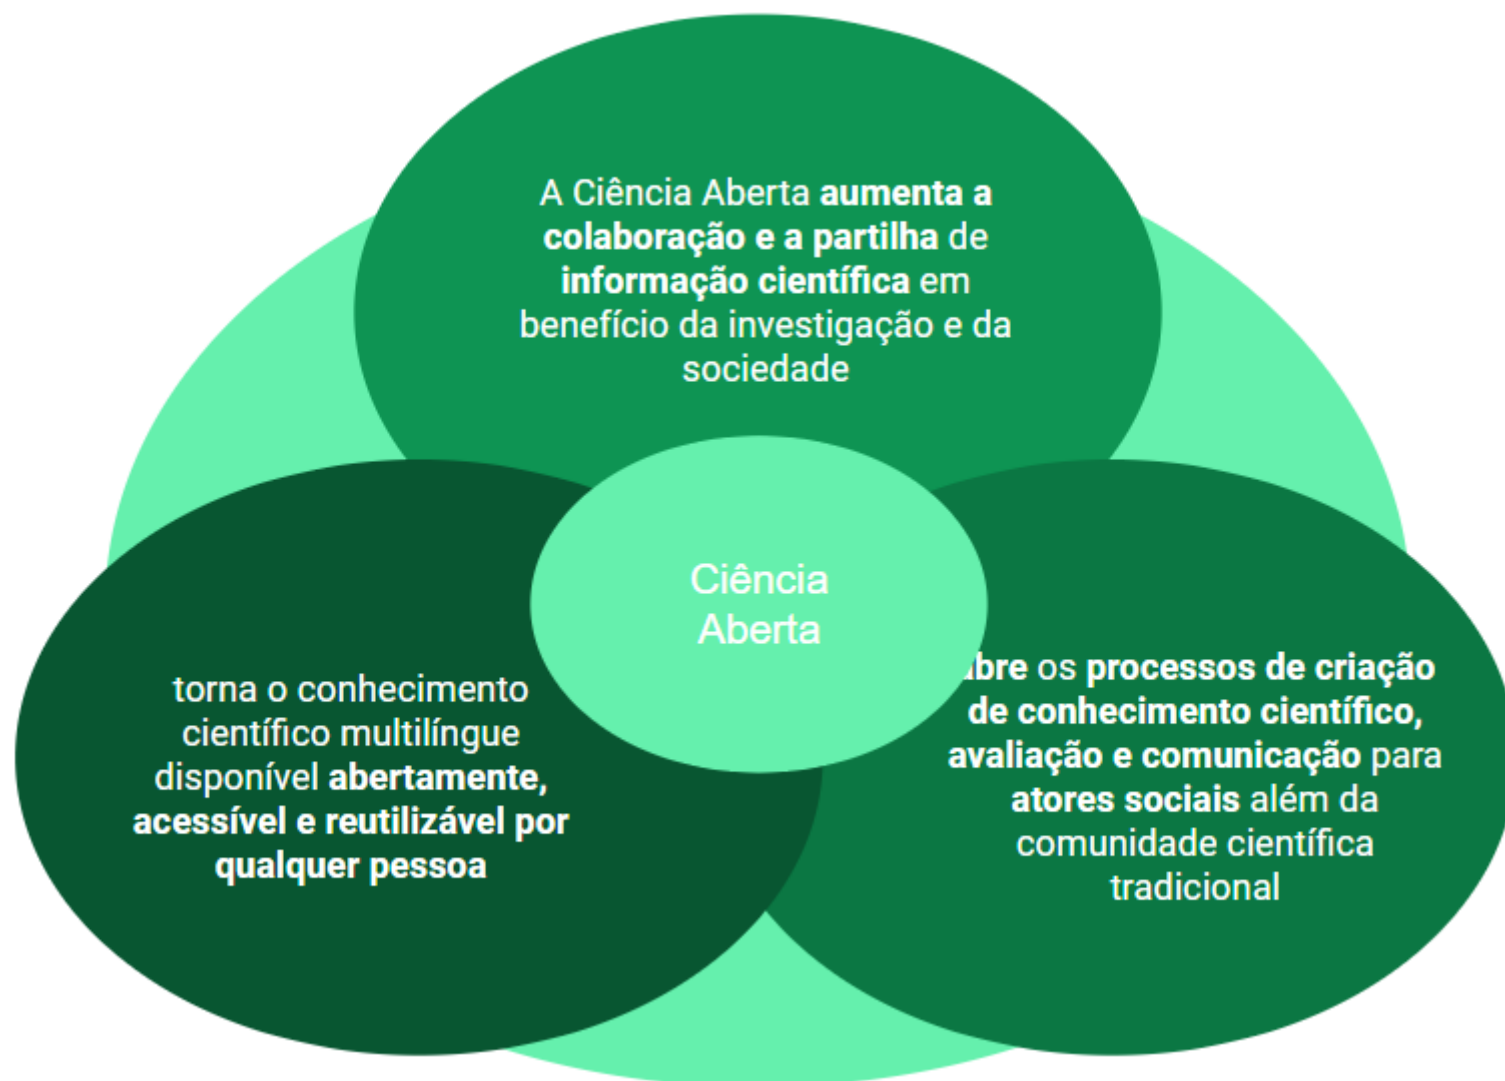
A Ciência Aberta **aumenta a colaboração e a partilha** de **informação científica** em benefício da investigação e da sociedade

Ciência Aberta

torna o conhecimento científico multilíngue disponível **abertamente, acessível e reutilizável por qualquer pessoa**

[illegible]**bre** os **processos de criação de conhecimento científico, avaliação e comunicação** para **atores sociais** além da comunidade científica tradicional